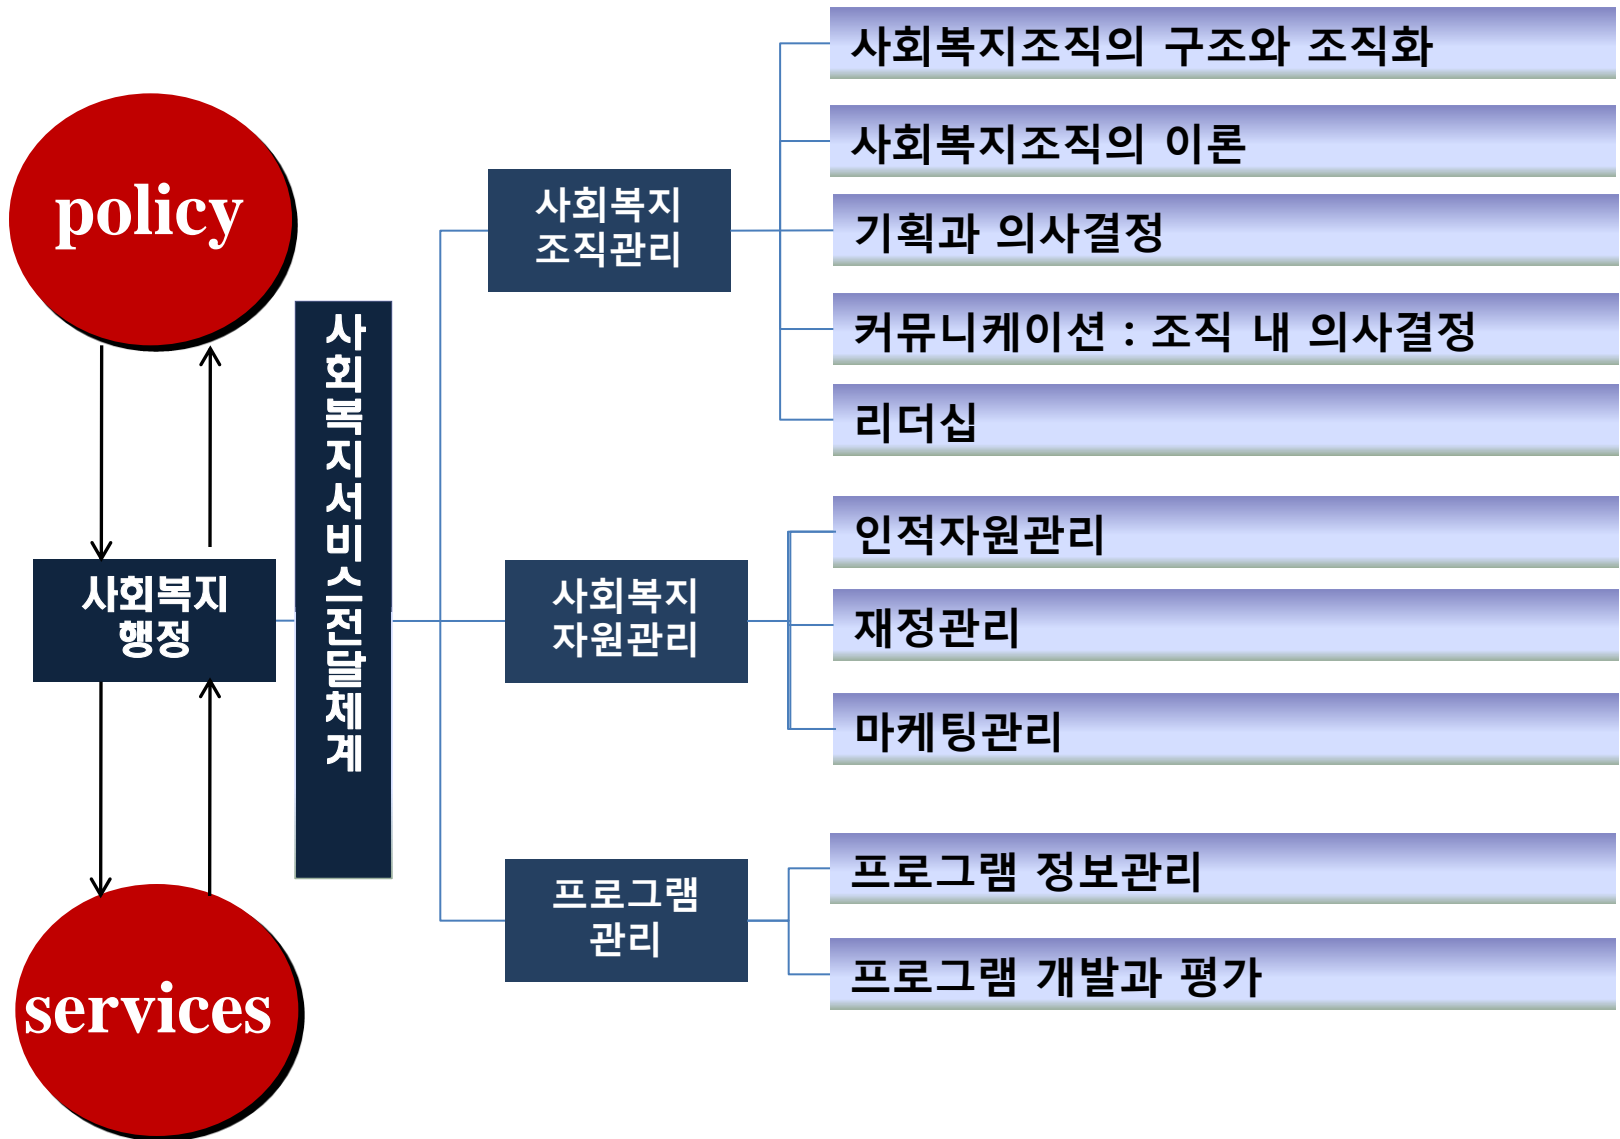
policy

사회복지행정

services

사회복지서비스전달체계

사회복지조직관리

사회복지자원관리

프로그램관리

사회복지조직의 구조와 조직화

사회복지조직의 이론

기획과 의사결정

커뮤니케이션 : 조직 내 의사결정

리더십

인적자원관리

재정관리

마케팅관리

프로그램 정보관리

프로그램 개발과 평가